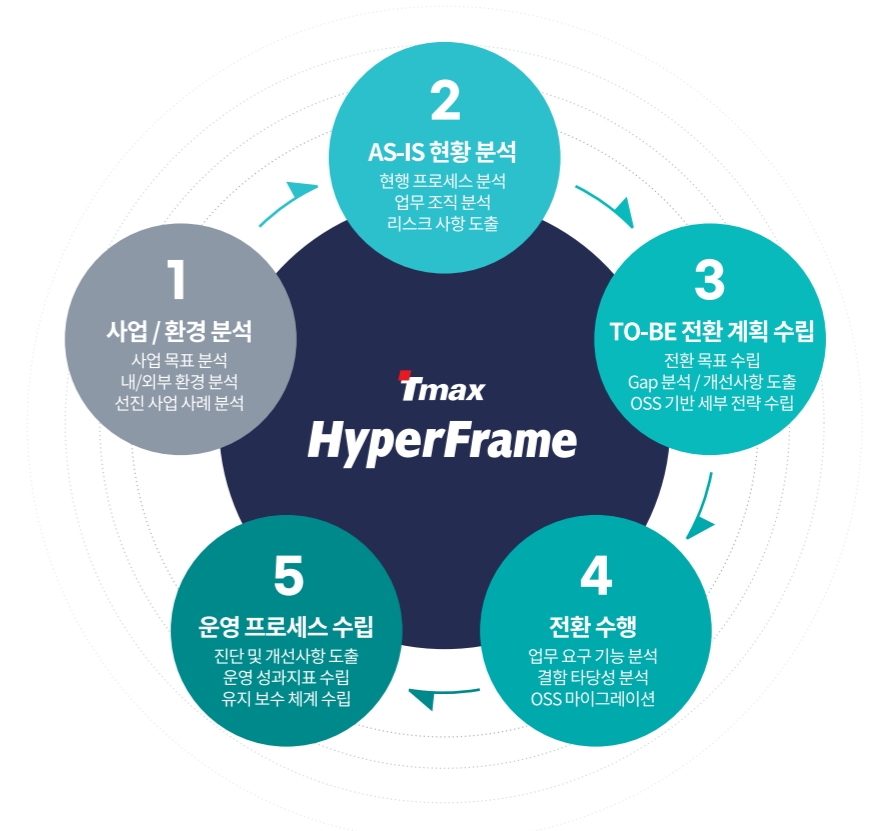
2
AS-IS 현황 분석
현행 프로세스 분석
업무 조직 분석
리스크 사항 도출

1
사업 / 환경 분석
사업 목표 분석
내/외부 환경 분석
선진 사업 사례 분석

Tmax
HyperFrame

3
TO-BE 전환 계획 수립
전환 목표 수립
Gap 분석 / 개선사항 도출
OSS 기반 세부 전략 수립

5
운영 프로세스 수립
진단 및 개선사항 도출
운영 성과지표 수립
유지 보수 체계 수립

4
전환 수행
업무 요구 기능 분석
결함 타당성 분석
OSS 마이그레이션